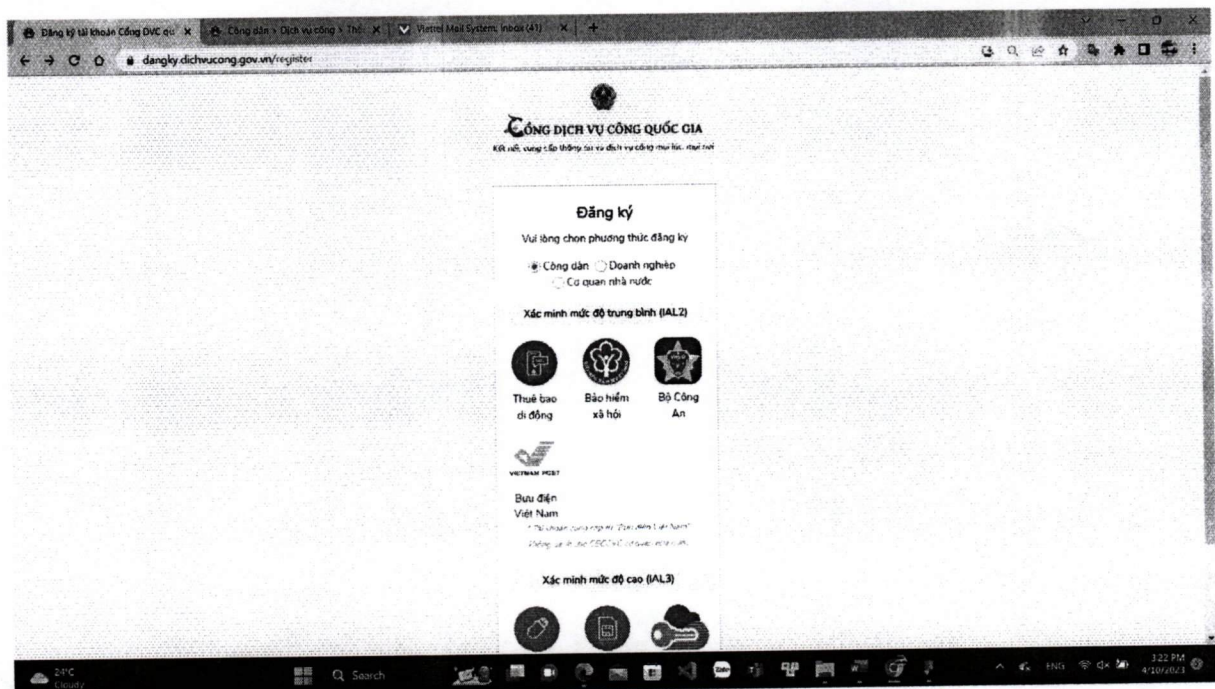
Đăng ký tài khoản Cổng DVC qu × | Công dân - Dịch vụ công - Thủ × | Viettel Mail System: Inbox (41) × | +

dangky.dichvucong.gov.vn/register

CỔNG DỊCH VỤ CÔNG QUỐC GIA

Kết nối, cung cấp thông tin và dịch vụ công mọi lúc, mọi nơi

Đăng ký

Vui lòng chọn phương thức đăng ký

Công dân Doanh nghiệp Cơ quan nhà nước

Xác minh mức độ trung bình (IAL2)

Thuê bao di động

Bảo hiểm xã hội

Bộ Công An

VIETNAM POST

Bưu điện Việt Nam

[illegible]

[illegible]

Xác minh mức độ cao (IAL3)

24°C Cloudy

Search

ENG

3:22 PM 4/10/2023